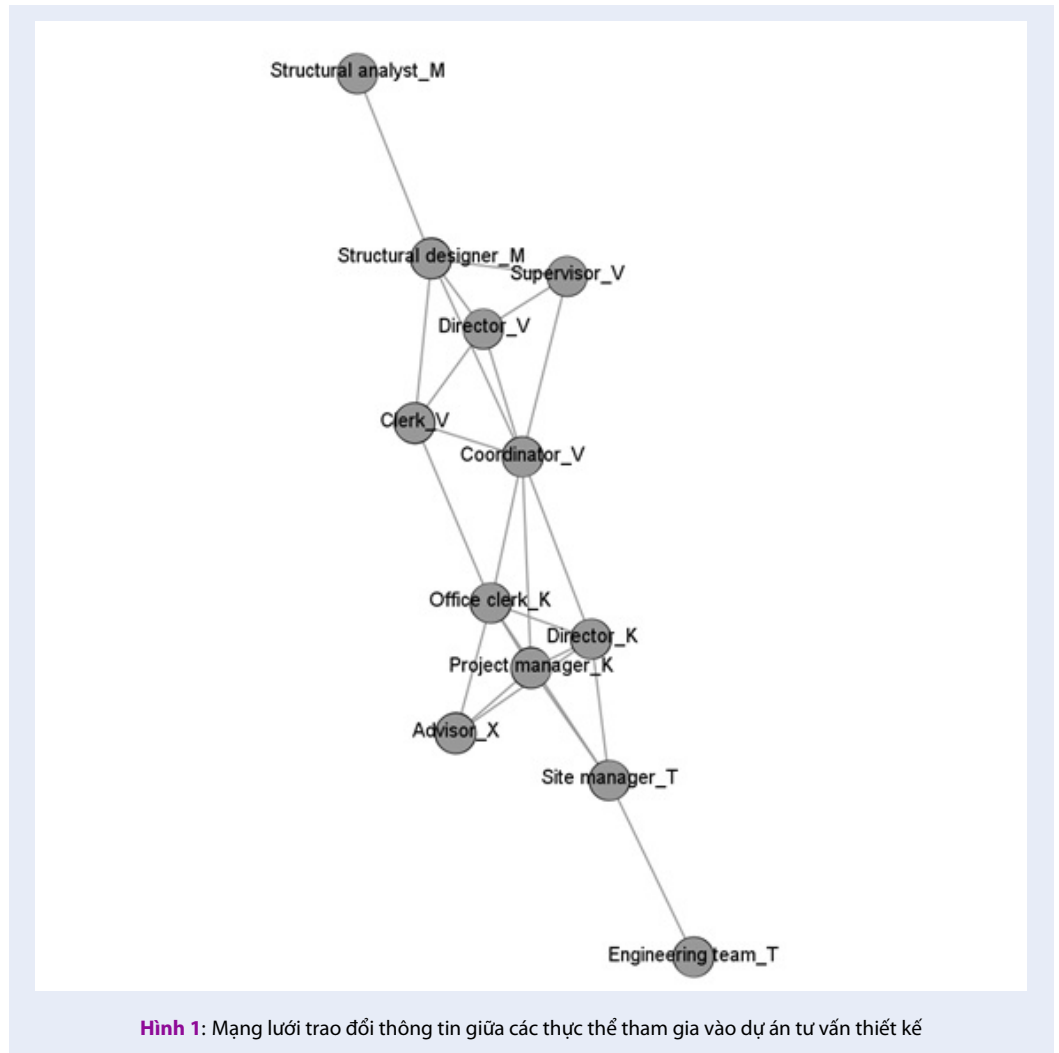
Structural analyst_M

Structural designer_M

Supervisor_V

Director_V

Clerk_V

Coordinator_V

Office clerk_K

Director_K

Project manager_K

Advisor_X

Site manager_T

Engineering team_T

Hình 1: Mạng lưới trao đổi thông tin giữa các thực thể tham gia vào dự án tư vấn thiết kế